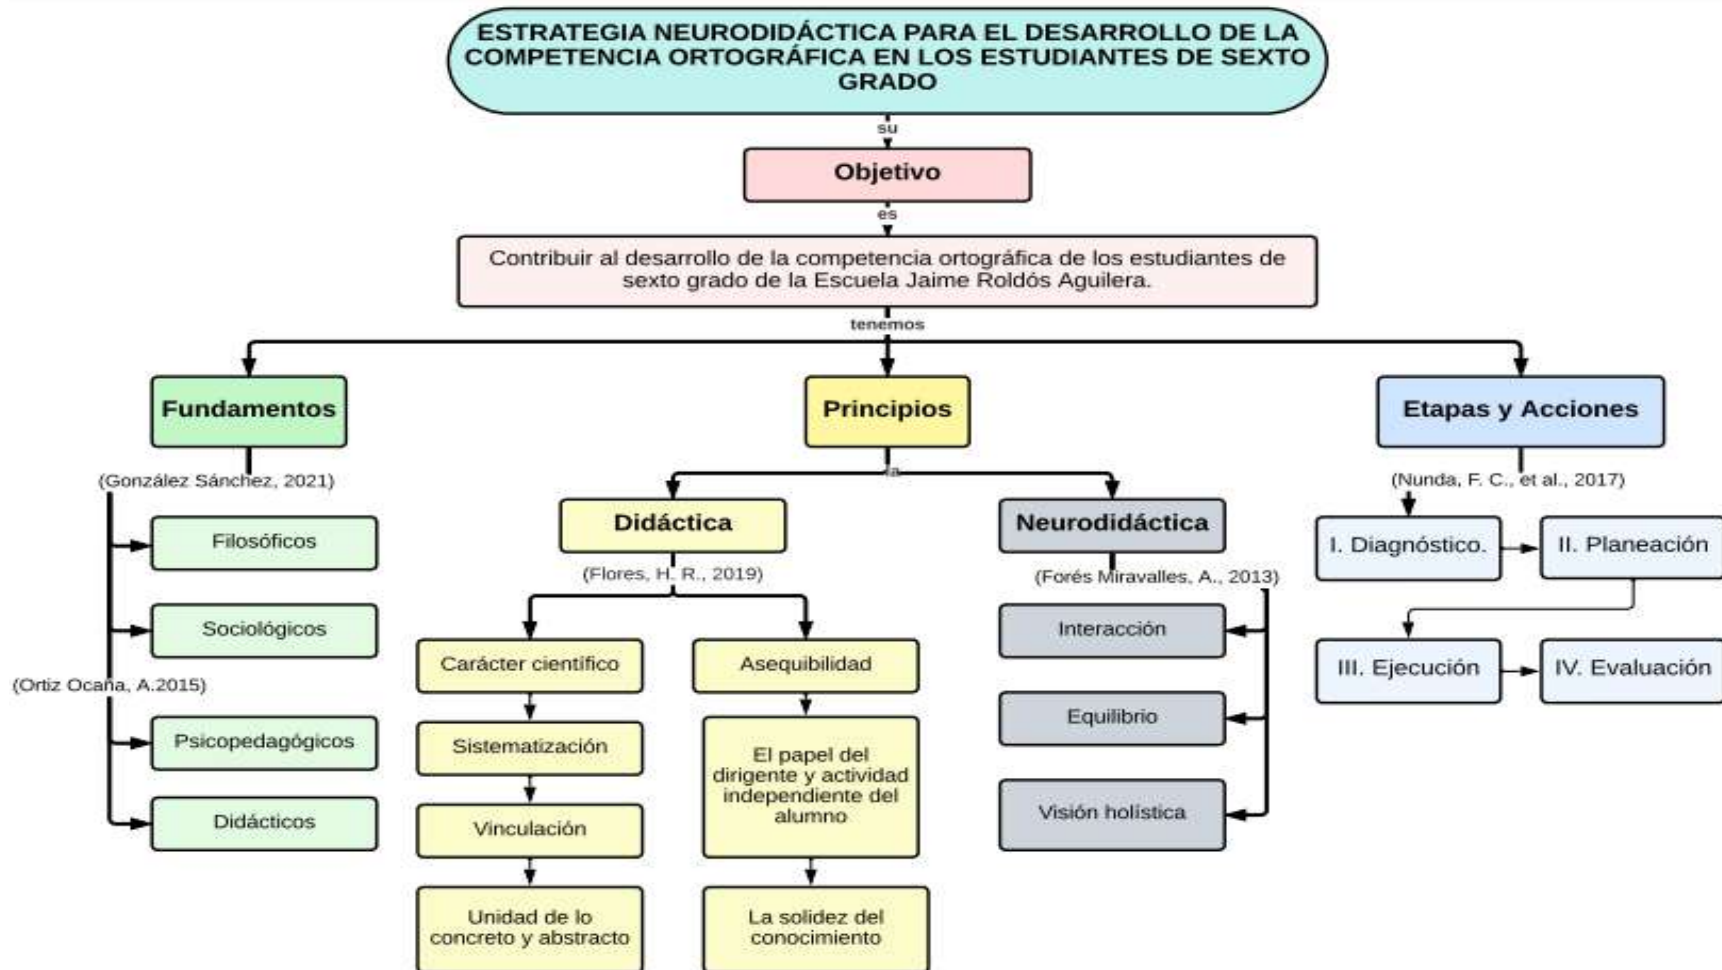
ESTRATEGIA NEURODIDÁCTICA PARA EL DESARROLLO DE LA COMPETENCIA ORTOGRÁFICA EN LOS ESTUDIANTES DE SEXTO GRADO

su

Objetivo

es

Contribuir al desarrollo de la competencia ortográfica de los estudiantes de sexto grado de la Escuela Jaime Roldós Aguilera.

tenemos

Fundamentos

(González Sánchez, 2021)

Filosóficos

Sociológicos

(Ortiz Ocaña, A.2015)

Psicopedagógicos

Didácticos

Principios

la

Didáctica

(Flores, H. R., 2019)

Carácter científico

Sistematización

Vinculación

Unidad de lo concreto y abstracto

Asequibilidad

El papel del dirigente y actividad independiente del alumno

La solidez del conocimiento

Neurodidáctica

(Forés Miravalles, A., 2013)

Interacción

Equilibrio

Visión holística

Etapas y Acciones

(Nunda, F. C., et al., 2017)

I. Diagnóstico.

II. Planeación

III. Ejecución

IV. Evaluación